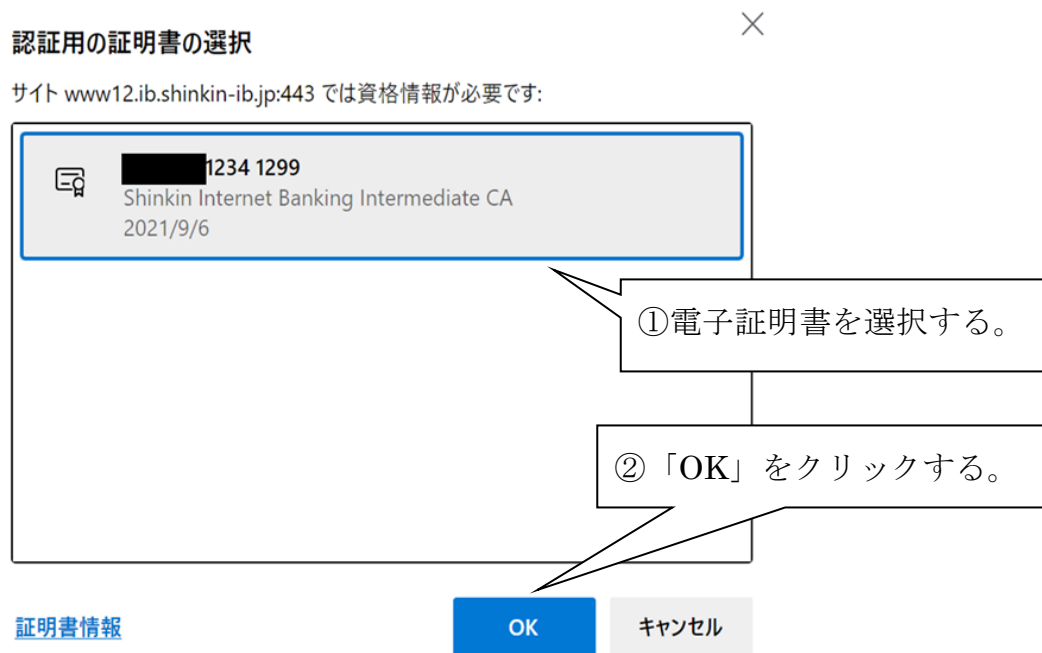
認証用の証明書の選択

サイト www12.ib.shinkin-ib.jp:443 では資格情報が必要です:

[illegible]1234 1299
Shinkin Internet Banking Intermediate CA
2021/9/6

①電子証明書を選択する。

②「OK」をクリックする。

証明書情報

OK

キャンセル